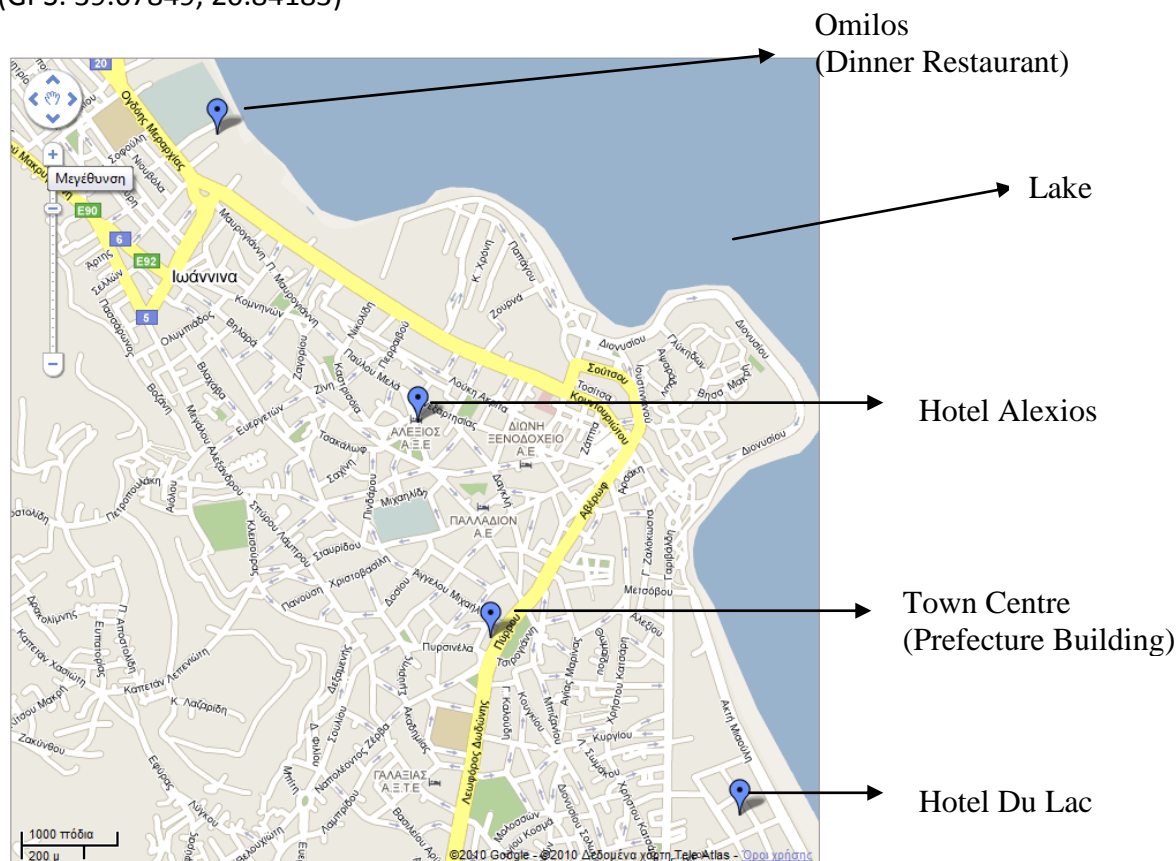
(GPS: 39.67849, 20.84185)

Omilos
(Dinner Restaurant)

Lake

Hotel Alexios

Town Centre
(Prefecture Building)

Hotel Du Lac

20
Μεγέθυνση
E90
6
E92
5
Ιωάννινα
Ογδόης Μεραρχίας
Σοφούλη
Νιουβόλα
Μαυρογιάννη
Π. Μαυρογιάννη
Κομνηνών
Ολυμπιάδος
Βηλαρά
Αρτης
Σελλών
Πασσαρώνος
Βοζάνη
Βλάχαβα
Ευεργετών
Ζαγορίου
Νικολίδη
Περραιβού
Παύλου Μελά
Ζίνη
Καστρισιώτη
Λούκη Ακρίτα
Κ. Χρόνη
Παπάγου
Ζουρνά
Σούτσου
Τσίτσα
Κουντουριώτου
Διονυσίου
Γλυκίδων
Ανδρικού
Βησσαρίωνος
Μαρη
Ιουστινιανού
ΑΛΕΞΙΟΣ Α.Ε.Ε.
ΔΙΩΝΗ ΞΕΝΟΔΟΧΕΙΟ Α.Ε.
ΠΑΛΛΑΔΙΟΝ Α.Ε.
Καραμανλή
Τσακάλωφ
Σαγίνη
Πινδάρου
Μιχαηλίδη
Δαγκλή
Αβέρωφ
Ζάππα
Αρσάκη
Μεγάλου Αλεξάνδρου
Πετροπουλάκη
Αιόλου
Σπύρου Λάμπρου
Κλεισούρας
Σταυρίδου
Χριστοβασίλη
Δοσίου
Παναγή
Αγγέλου Μιχαήλ
Πύρρου
Πυρσινέλα
Γ. Χαλκιώτη
Γαριβάλδη
Μετσόβου
Αλεξίου
Δροσολίνης
Π. Αποστολίδη
Καπετάν Χασιώτη
Ευπατορίας
Καπετάν Λεπενιώτη
Καπετάν Μακρή
Κ. Λαζαρίδη
Ζακύνθου
Εφύρας
Λεωφόρος Δωδώνης
Ταγματάρχη
Κουνέλου
Αγίας Μαρίνας
Χρήστου Καταρή
Κυρίγου
Ακτή Μιαούλη
Σουλίου
Ναπολέοντος Ζέρβα
Ακαδημίας
ΓΑΛΑΞΙΑΣ Α.Ε.Τ.Ε.
Μολοσσών
Διονυσίου Σολωμού
Βασιλείου
Λύγκου
1000 πόδια
200 μ
©2010 Google - ©2010 Δεδομένα χάρτη Tele Atlas - Όροι χρήσης